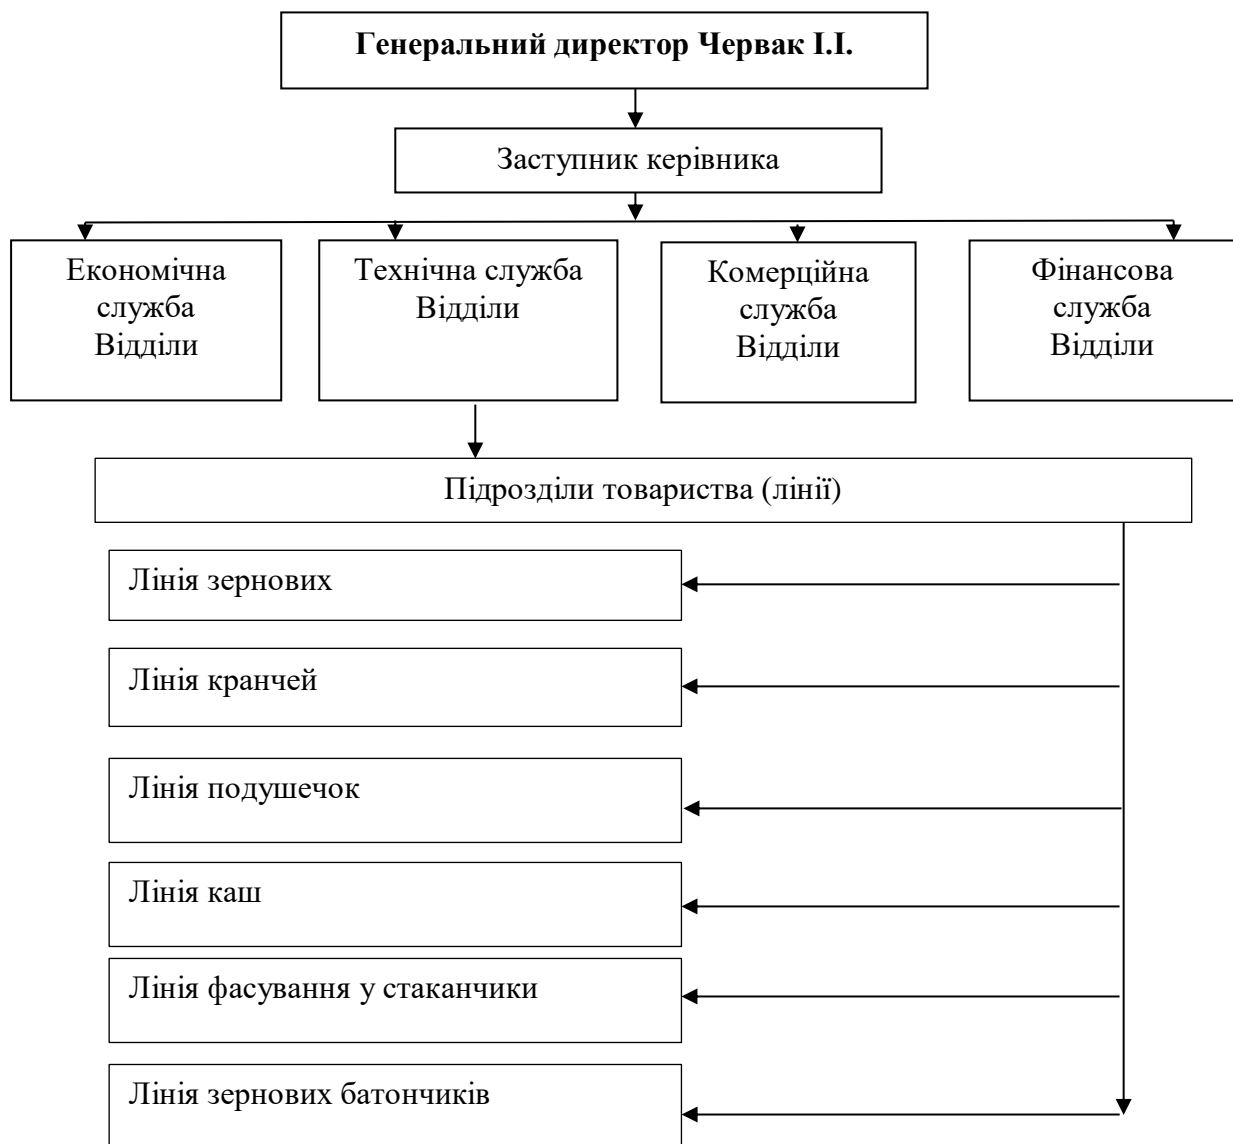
**Генеральний директор Червак І.І.**

Заступник керівника

Економічна служба Відділи

Технічна служба Відділи

Комерційна служба Відділи

Фінансова служба Відділи

Підрозділи товариства (лінії)

Лінія зернових

Лінія кранчей

Лінія подушечок

Лінія каш

Лінія фасування у стаканчики

Лінія зернових батончиків